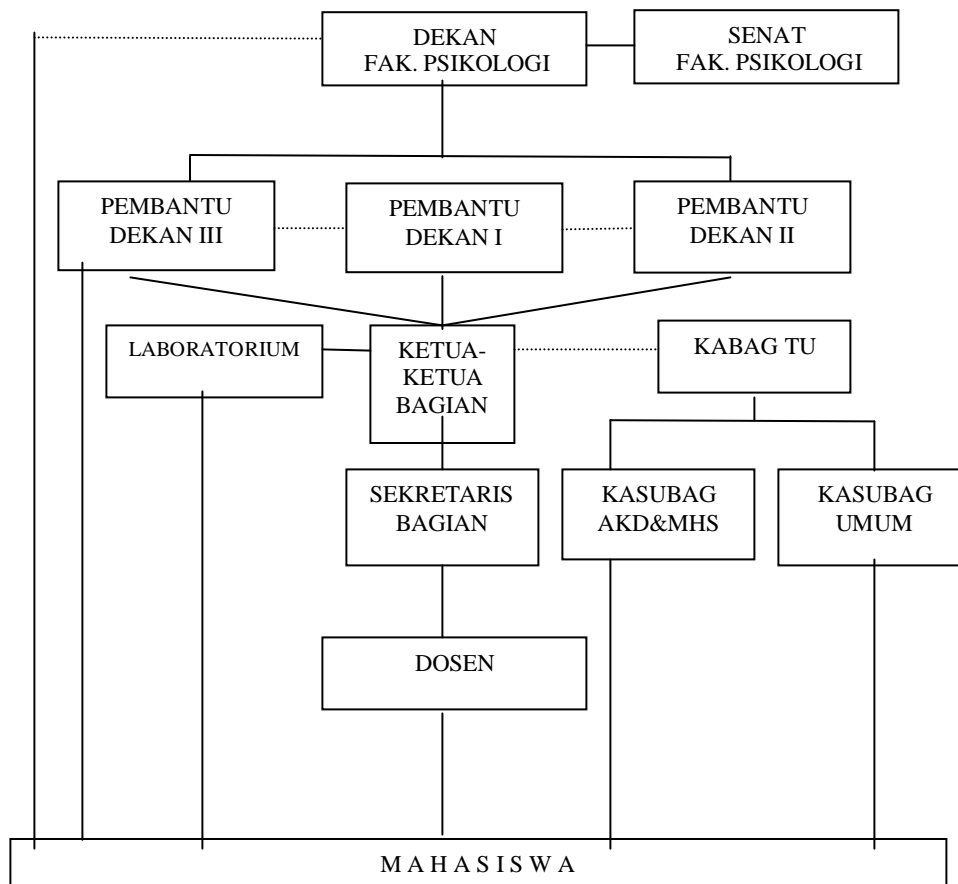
DEKAN
FAK. PSIKOLOGI

SENAT
FAK. PSIKOLOGI

PEMBANTU
DEKAN III

PEMBANTU
DEKAN I

PEMBANTU
DEKAN II

LABORATORIUM

KETUA-
KETUA
BAGIAN

KABAG TU

SEKRETARIS
BAGIAN

KASUBAG
AKD&MHS

KASUBAG
UMUM

DOSEN

M A H A S I S W A